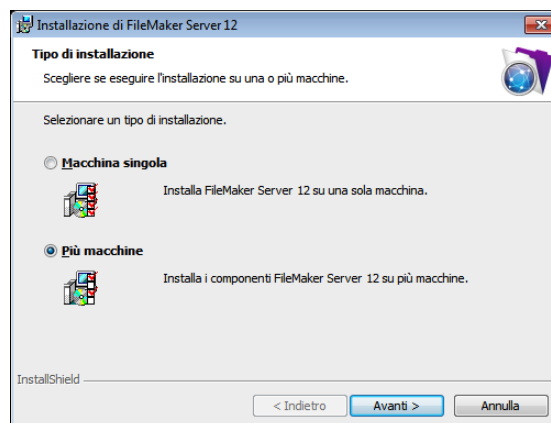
Installazione di FileMaker Server 12

Tipo di installazione

Scegliere se eseguire l'installazione su una o più macchine.

Selezionare un tipo di installazione.

Macchina singola

Installa FileMaker Server 12 su una sola macchina.

Più macchine

Installa i componenti FileMaker Server 12 su più macchine.

InstallShield

< Indietro

Avanti >

Annulla